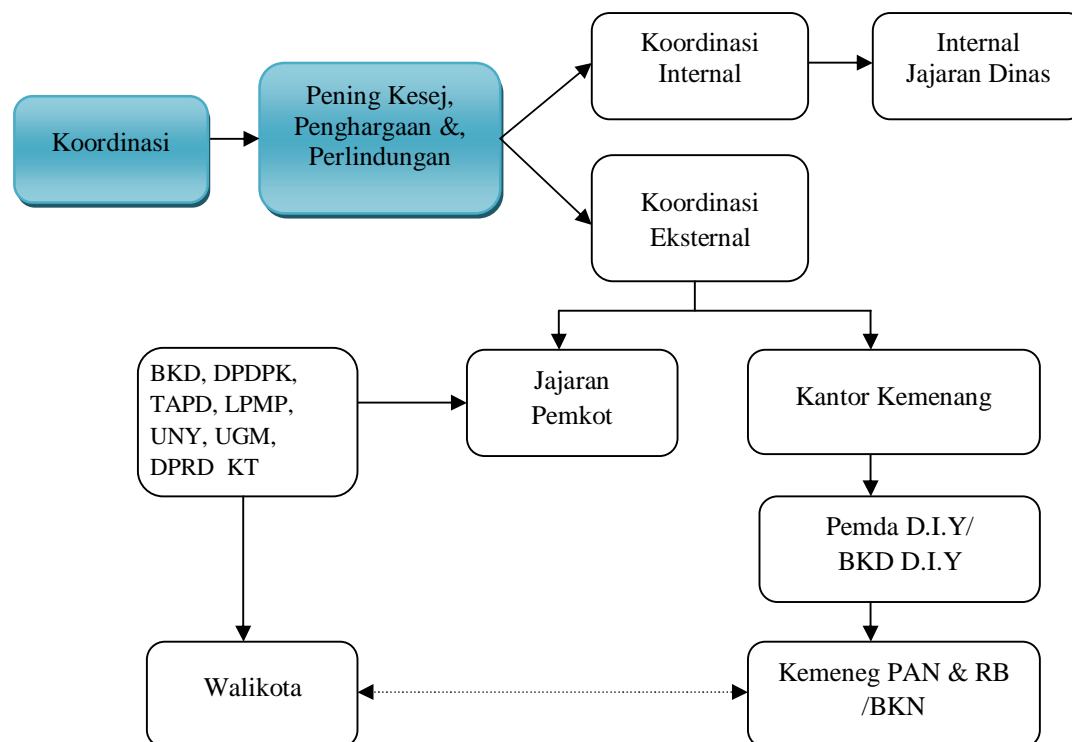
Koordinasi

Pening Kesej, Penghargaan &, Perlindungan

Koordinasi Internal

Internal Jajaran Dinas

Koordinasi Eksternal

BKD, DPDPK, TAPD, LPMP, UNY, UGM, DPRD KT

Jajaran Pemkot

Kantor Kemenang

Pemda D.I.Y/ BKD D.I.Y

Walikota

Kemeneg PAN & RB /BKN